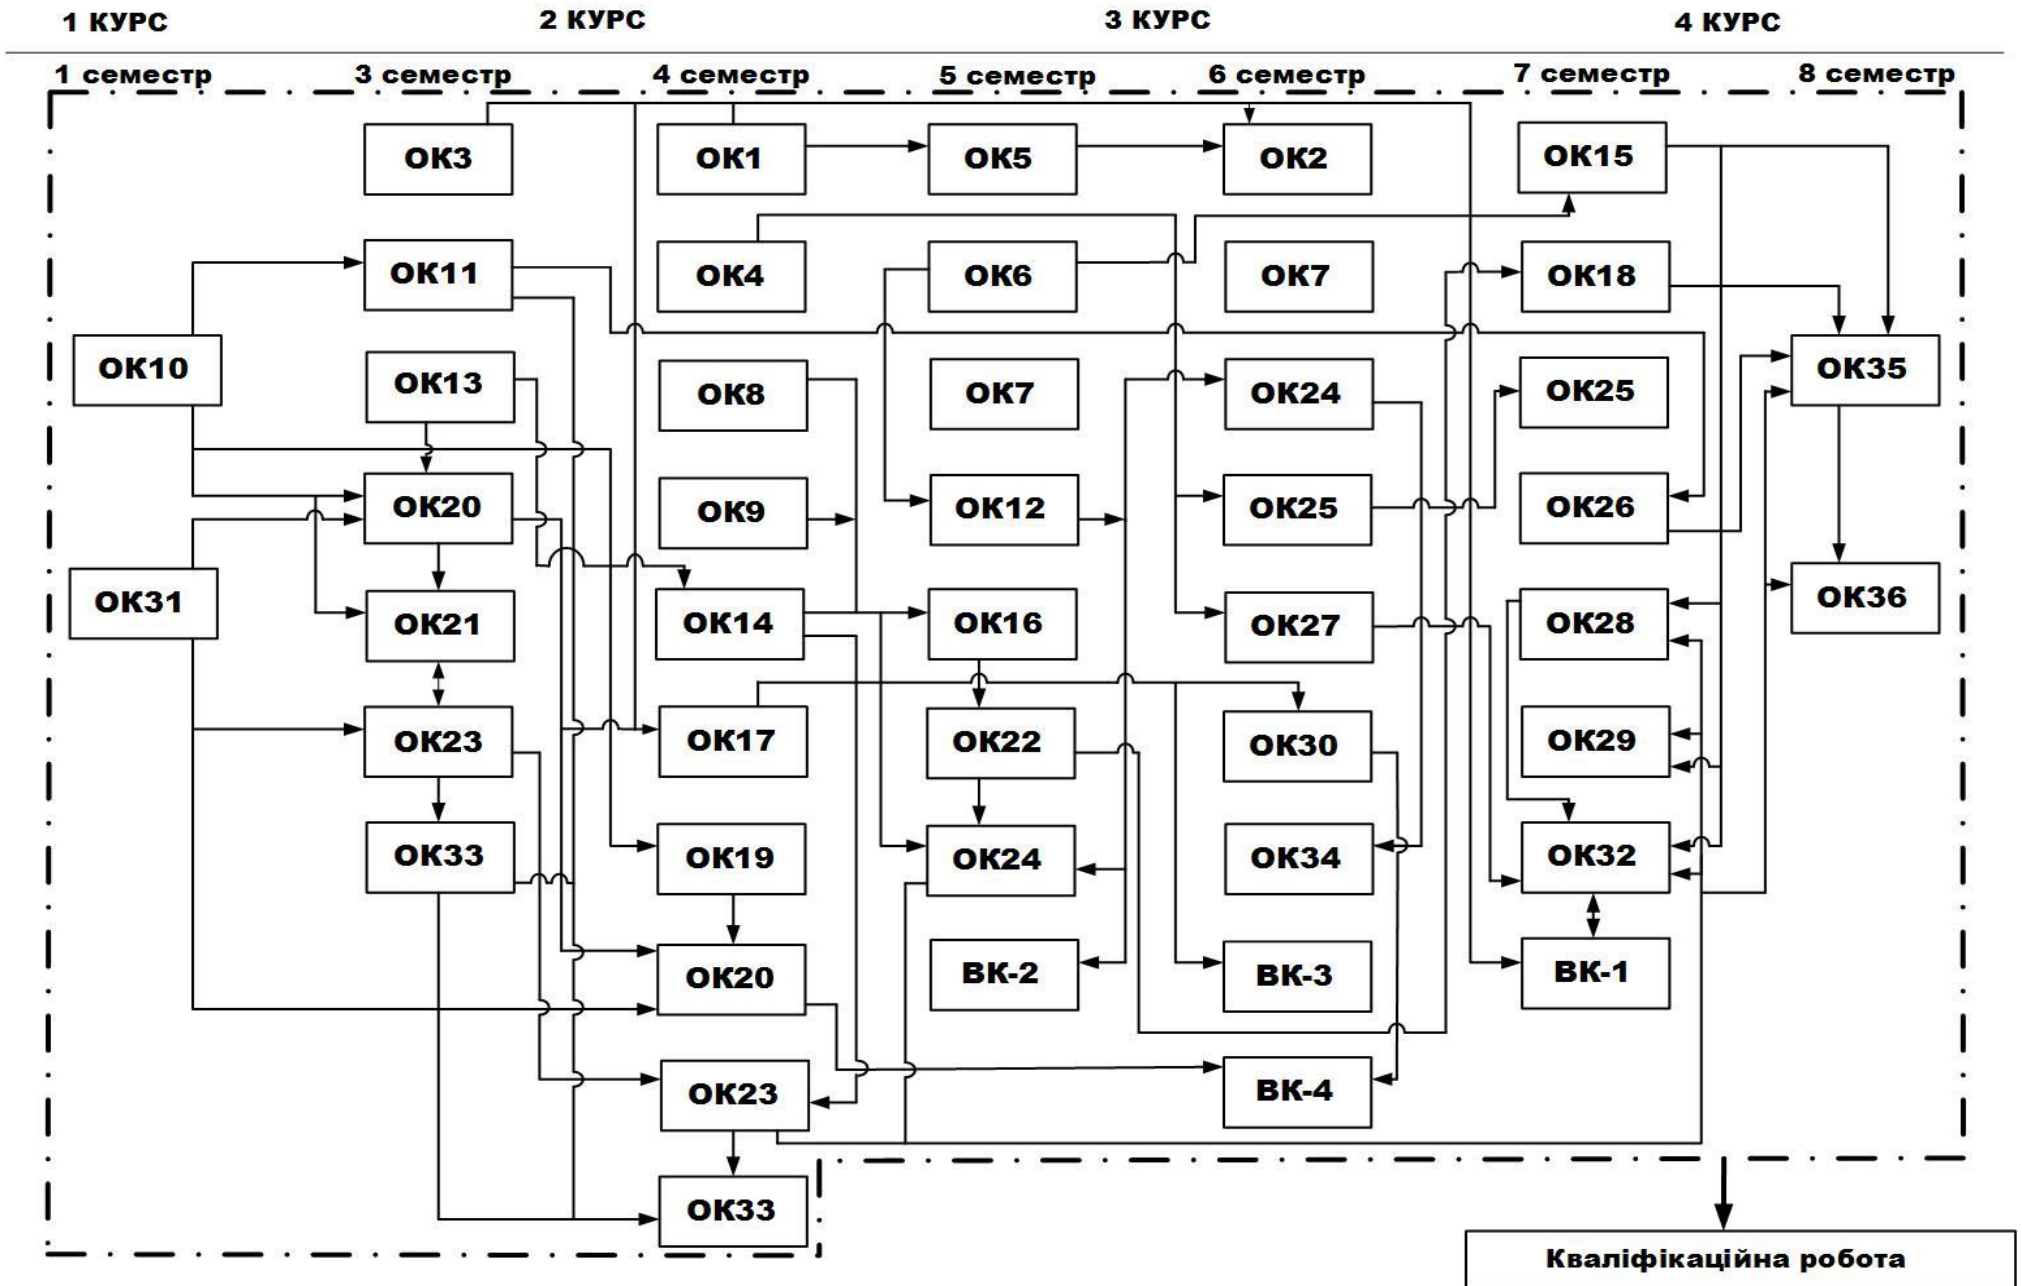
1 КУРС
2 КУРС
3 КУРС
4 КУРС

1 семестр
3 семестр
4 семестр
5 семестр
6 семестр
7 семестр
8 семестр

ОК3
ОК1
ОК5
ОК2
ОК15
ОК11
ОК4
ОК6
ОК7
ОК18
ОК10
ОК13
ОК8
ОК7
ОК24
ОК25
ОК35
ОК9
ОК12
ОК25
ОК26
ОК20
ОК31
ОК21
ОК14
ОК16
ОК27
ОК28
ОК36
ОК23
ОК17
ОК22
ОК30
ОК29
ОК33
ОК19
ОК24
ОК34
ОК32
ОК20
ВК-2
ВК-3
ВК-1
ОК23
ВК-4
ОК33

Кваліфікаційна робота